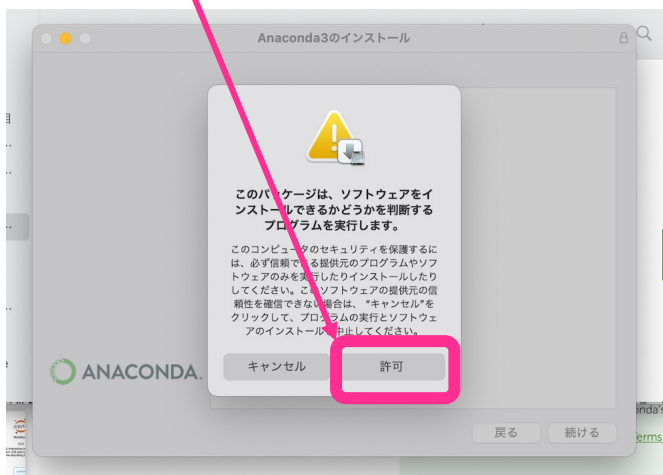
Anaconda3のインストール

このパッケージは、ソフトウェアをインストールできるかどうかを判断するプログラムを実行します。

このコンピュータのセキュリティを保護するには、必ず信頼できる提供元のプログラムやソフトウェアのみを実行したりインストールしたりしてください。このソフトウェアの提供元の信頼性を確認できない場合は、"キャンセル"をクリックして、プログラムの実行とソフトウェアのインストールを中止してください。

キャンセル

許可

ANACONDA.

戻る

続ける